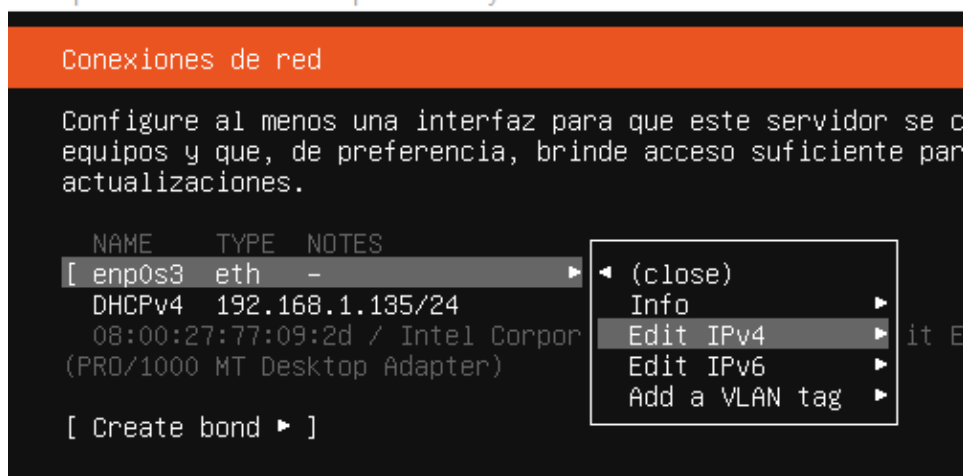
Conexiones de red

Configure al menos una interfaz para que este servidor se c equipos y que, de preferencia, brinde acceso suficiente par actualizaciones.

NAME TYPE NOTES
[ enp0s3 eth - ►
DHCPv4 192.168.1.135/24
08:00:27:77:09:2d / Intel Corpor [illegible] it E
(PRO/1000 MT Desktop Adapter)

◄ (close)
Info ►
Edit IPv4 ►
Edit IPv6 ►
Add a VLAN tag ►

[ Create bond ► ]